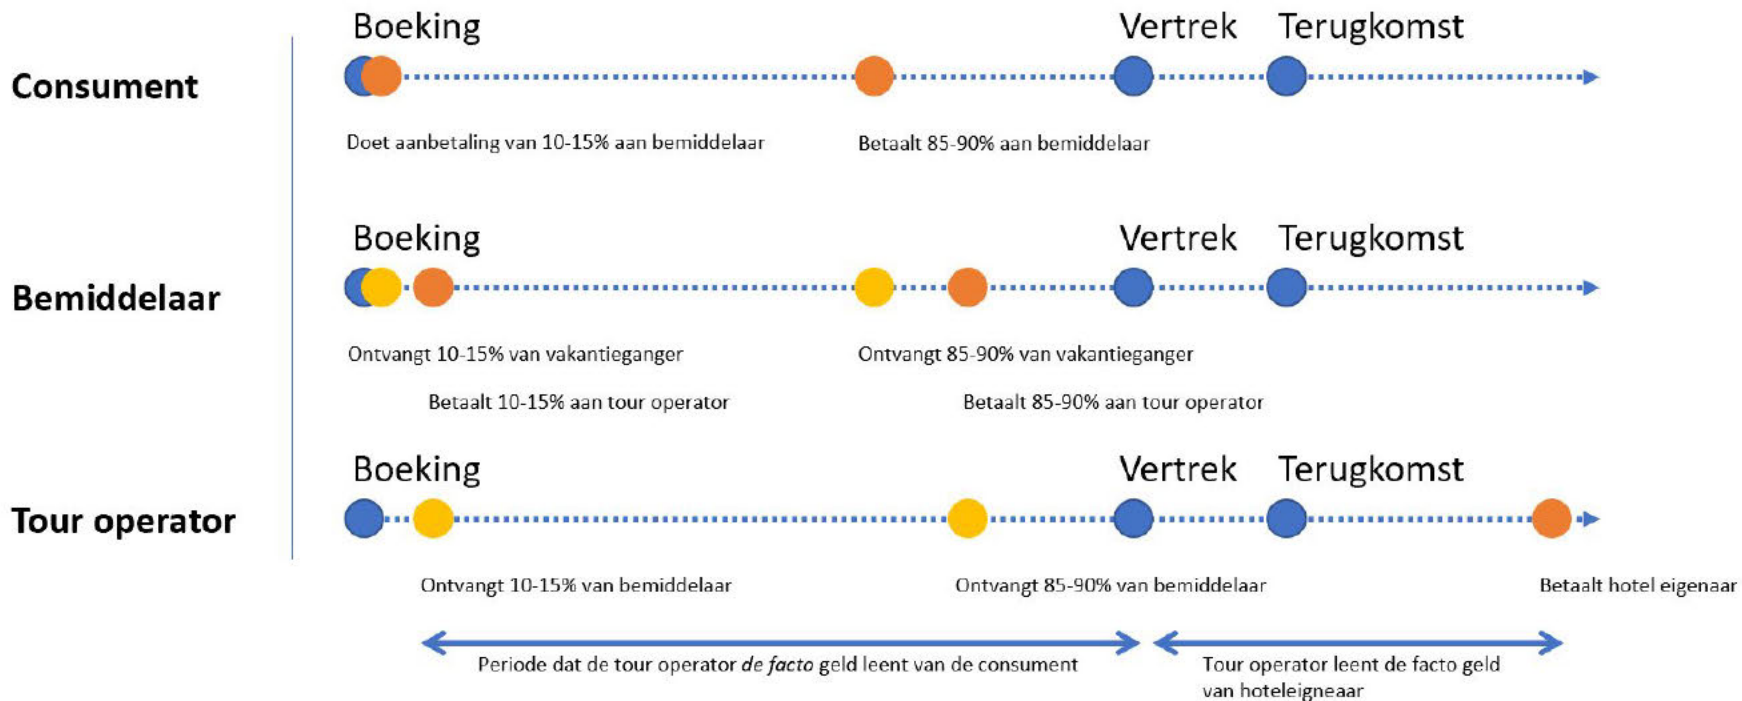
Consument

Boeking

Vertrek

Terugkomst

Doet aanbetaling van 10-15% aan bemiddelaar

Betaalt 85-90% aan bemiddelaar

Bemiddelaar

Boeking

Vertrek

Terugkomst

Ontvangt 10-15% van vakantieganger

Betaalt 10-15% aan tour operator

Ontvangt 85-90% van vakantieganger

Betaalt 85-90% aan tour operator

Tour operator

Boeking

Vertrek

Terugkomst

Ontvangt 10-15% van bemiddelaar

Ontvangt 85-90% van bemiddelaar

Betaalt hotel eigenaar

Periode dat de tour operator *de facto* geld leent van de consument

Tour operator leent de facto geld van hoteleigneaar